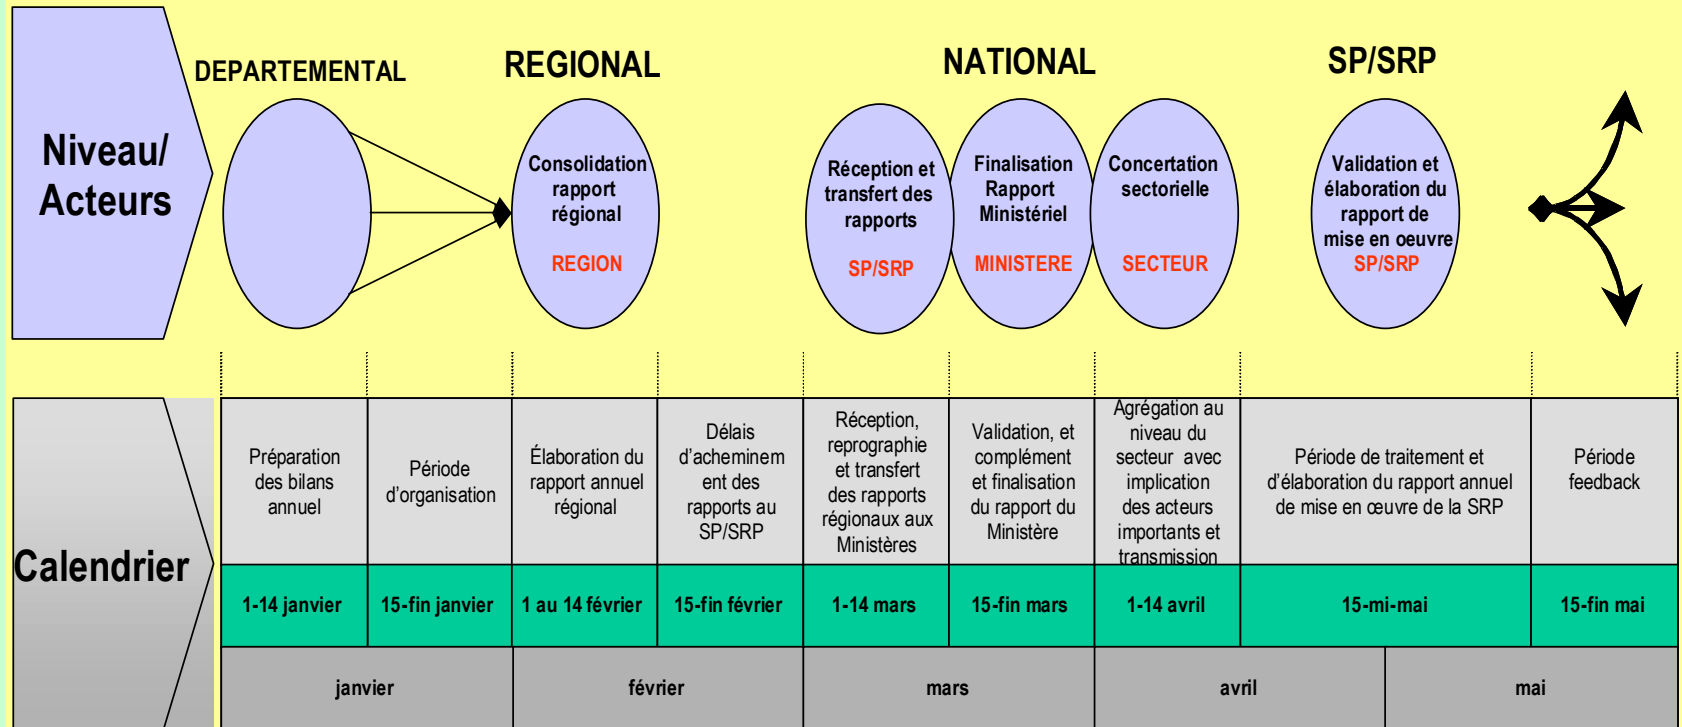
Niveau/ Acteurs

DEPARTEMENTAL

REGIONAL

Consolidation rapport régional
REGION

NATIONAL

Réception et transfert des rapports
SP/SRP

Finalisation Rapport Ministériel
MINISTERE

Concertation sectorielle
SECTEUR

SP/SRP

Validation et élaboration du rapport de mise en oeuvre
SP/SRP

Calendrier

| Préparation des bilans annuel | Période d'organisation | Élaboration du rapport annuel régional | Délais d'acheminement des rapports au SP/SRP | Réception, reprographie et transfert des rapports régionaux aux Ministères | Validation, et complément et finalisation du rapport du Ministère | Agrégation au niveau du secteur avec implication des acteurs importants et transmission | Période de traitement et d'élaboration du rapport annuel de mise en œuvre de la SRP | Période feedback |
|---|---|---|---|---|---|---|---|---|
| 1-14 janvier | 15-fin janvier | 1 au 14 février | 15-fin février | 1-14 mars | 15-fin mars | 1-14 avril | 15-mi-mai | 15-fin mai |

| janvier | février | mars | avril | mai |
|---|---|---|---|---|